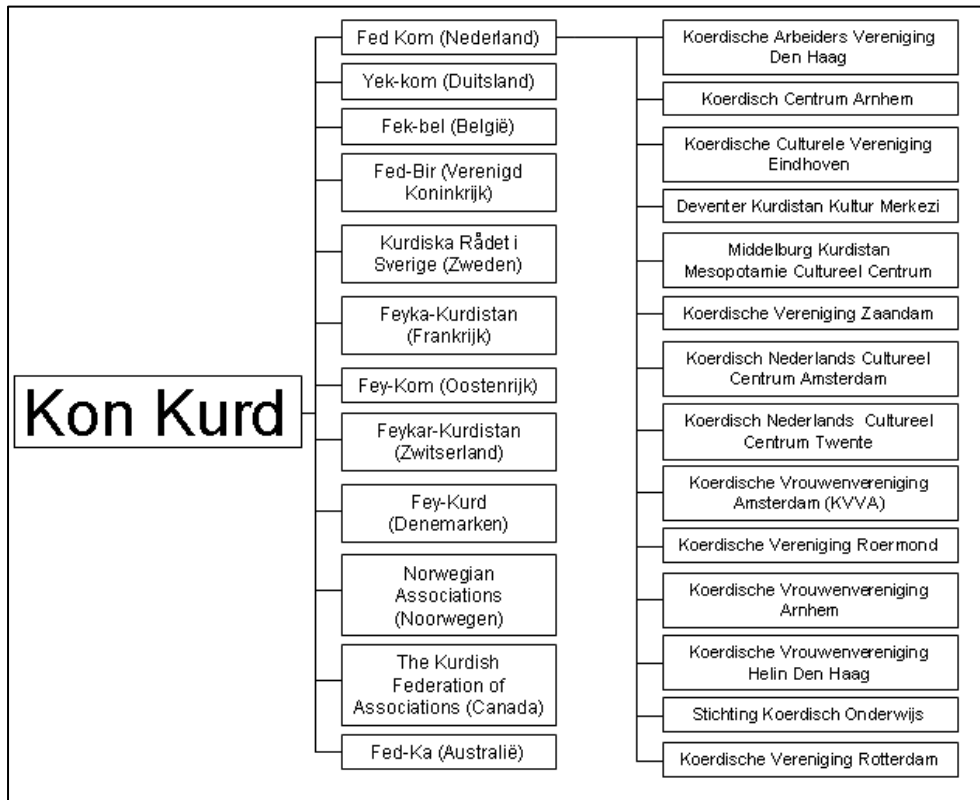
Kon Kurd

Fed Kom (Nederland)

Yek-kom (Duitsland)

Fek-bel (België)

Fed-Bir (Verenigd Koninkrijk)

Kurdiska Rådet i Sverige (Zweden)

Feyka-Kurdistan (Frankrijk)

Fey-Kom (Oostenrijk)

Feykar-Kurdistan (Zwitserland)

Fey-Kurd (Denemarken)

Norwegian Associations (Noorwegen)

The Kurdish Federation of Associations (Canada)

Fed-Ka (Australië)

Koerdische Arbeiders Vereniging Den Haag

Koerdisch Centrum Arnhem

Koerdische Culturele Vereniging Eindhoven

Deventer Kurdistan Kultur Merkezi

Middelburg Kurdistan Mesopotamie Cultureel Centrum

Koerdische Vereniging Zaandam

Koerdisch Nederlands Cultureel Centrum Amsterdam

Koerdisch Nederlands Cultureel Centrum Twente

Koerdische Vrouwenvereniging Amsterdam (KVVA)

Koerdische Vereniging Roermond

Koerdische Vrouwenvereniging Arnhem

Koerdische Vrouwenvereniging Helin Den Haag

Stichting Koerdisch Onderwijs

Koerdische Vereniging Rotterdam